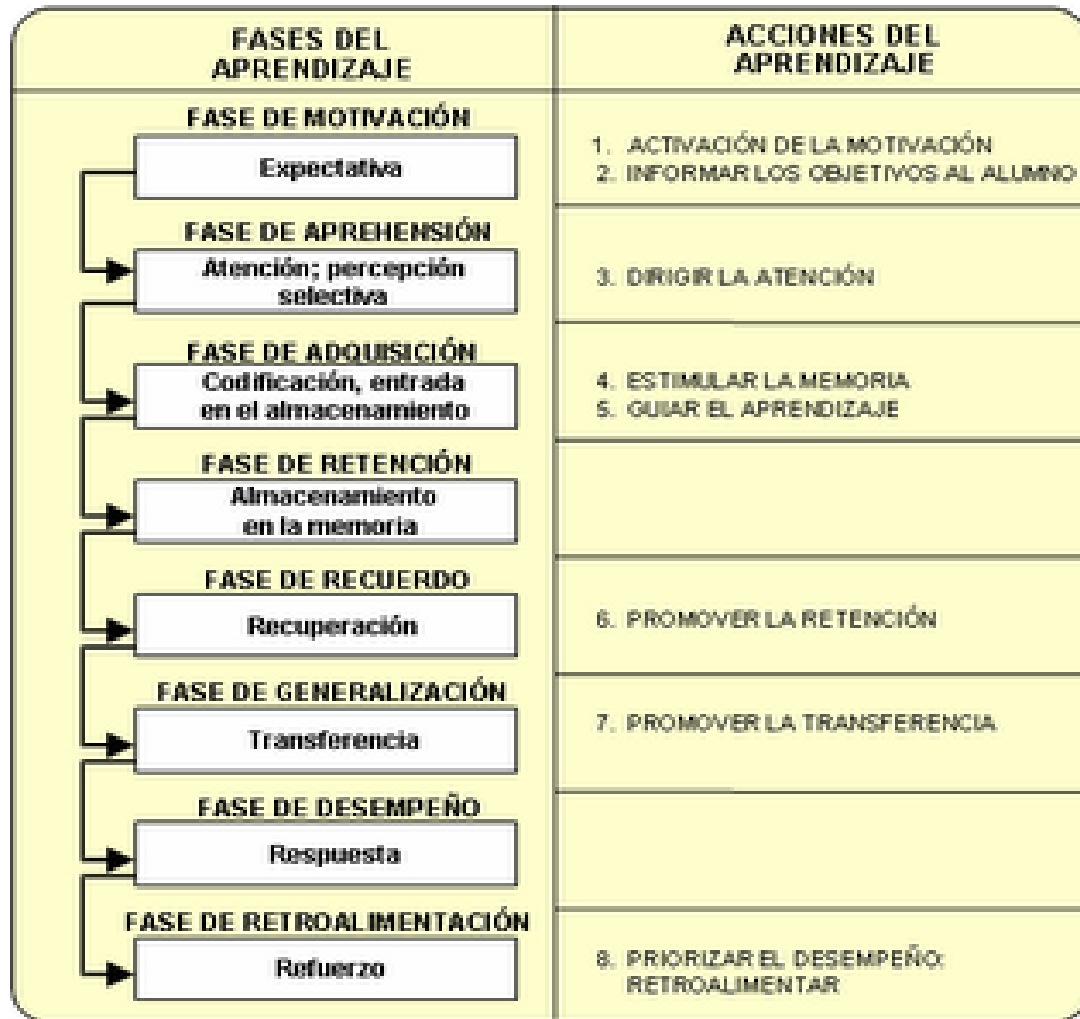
| FASES DEL APRENDIZAJE | ACCIONES DEL APRENDIZAJE |
|---|---|
| FASE DE MOTIVACIÓN<br>Expectativa | 1. ACTIVACIÓN DE LA MOTIVACIÓN<br>2. INFORMAR LOS OBJETIVOS AL ALUMNO |
| FASE DE APREHENSIÓN<br>Atención; percepción selectiva | 3. DIRIGIR LA ATENCIÓN |
| FASE DE ADQUISICIÓN<br>Codificación, entrada en el almacenamiento | 4. ESTIMULAR LA MEMORIA<br>5. GUIAR EL APRENDIZAJE |
| FASE DE RETENCIÓN<br>Almacenamiento en la memoria | |
| FASE DE RECUERDO<br>Recuperación | 6. PROMOVER LA RETENCIÓN |
| FASE DE GENERALIZACIÓN<br>Transferencia | 7. PROMOVER LA TRANSFERENCIA |
| FASE DE DESEMPEÑO<br>Respuesta | |
| FASE DE RETROALIMENTACIÓN<br>Refuerzo | 8. PRIORIZAR EL DESEMPEÑO: RETROALIMENTAR |